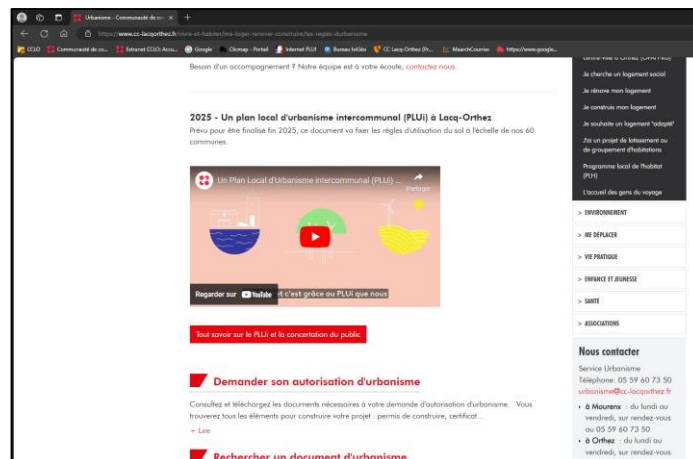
Urbanisme - Communauté de co ×
https://www.cc-lacqorthez.fr/vivre-et-habiter/ma-loger-renover-construire/les-regles-durbanisme
CCLO | Communauté de co... | Extranet CCLO: Accu... | Google | Cikmap - Portail | Internet PLUI | Bureau IciGéo | CC Lacq-Orthez (Pr... | MaarchCourrier | https://www.google...

Besoin d'un accompagnement ? Notre équipe est à votre écoute, contactez-nous.

2025 - Un plan local d'urbanisme intercommunal (PLUi) à Lacq-Orthez

Prévu pour être finalisé fin 2025, ce document va fixer les règles d'utilisation du sol à l'échelle de nos 60 communes.

Un Plan Local d'Urbanisme intercommunal (PLUi)...
Partager
Regarder sur YouTube
...t c'est grâce au PLUi que nous

Tout savoir sur le PLUi et la concertation du public

Demander son autorisation d'urbanisme

Consultez et téléchargez les documents nécessaires à votre demande d'autorisation d'urbanisme. Vous trouverez tous les éléments pour construire votre projet : permis de construire, certificat...
+ Lire

Rechercher un document d'urbanisme

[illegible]
Je cherche un logement social
Je rénove mon logement
Je construis mon logement
Je souhaite un logement "adapté"
J'ai un projet de lotissement ou de groupement d'habitations
Programme local de l'habitat (PLH)
L'accueil des gens du voyage
> ENVIRONNEMENT
> ME DÉPLACER
> VIE PRATIQUE
> ENFANCE ET JEUNESSE
> SANTÉ
> ASSOCIATIONS

Nous contacter
Service Urbanisme
Téléphone: 05 59 60 73 50
urbanisme@cc-lacqorthez.fr
• à Mourenx : du lundi au vendredi, sur rendez-vous au 05 59 60 73 50
• à Orthez : du lundi au vendredi, sur rendez-vous